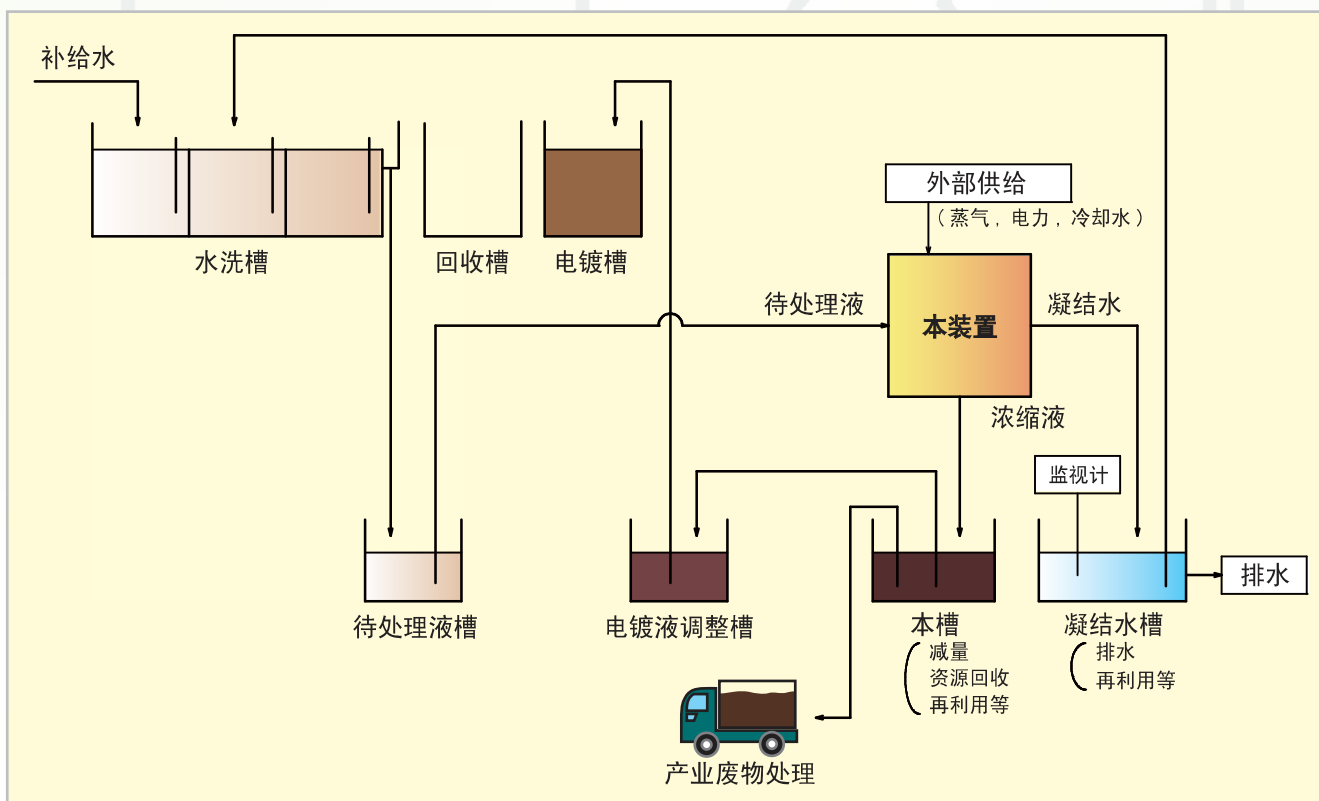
补给水

水洗槽

回收槽

电镀槽

外部供给

（蒸气，电力，冷却水）

待处理液

本装置

凝结水

浓缩液

监视计

待处理液槽

电镀液调整槽

本槽

减量
资源回收
再利用等

凝结水槽

排水
再利用等

排水

产业废物处理